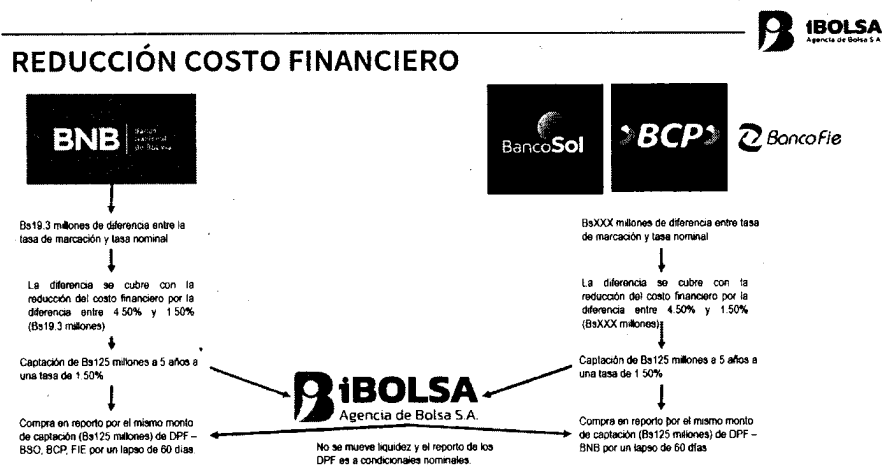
iBOLSA
Agencia de Bolsa S.A.

REDUCCIÓN COSTO FINANCIERO

BNB Banco Nacional de Bolivia

BancoSol
BCP
BancoFie

Bs19.3 millones de diferencia entre la tasa de marcación y tasa nominal

La diferencia se cubre con la reducción del costo financiero por la diferencia entre 4.50% y 1.50% (Bs19.3 millones)

Captación de Bs125 millones a 5 años a una tasa de 1.50%

Compra en reporto por el mismo monto de captación (Bs125 millones) de DPF – BSO, BCP, FIE por un lapso de 60 días

BsXXX millones de diferencia entre tasa de marcación y tasa nominal

La diferencia se cubre con la reducción del costo financiero por la diferencia entre 4.50% y 1.50% (BsXXX millones)

Captación de Bs125 millones a 5 años a una tasa de 1.50%

Compra en reporto por el mismo monto de captación (Bs125 millones) de DPF – BNB por un lapso de 60 días

iBOLSA
Agencia de Bolsa S.A.

No se mueve liquidez y el reporto de los DPF es a condicionales nominales.